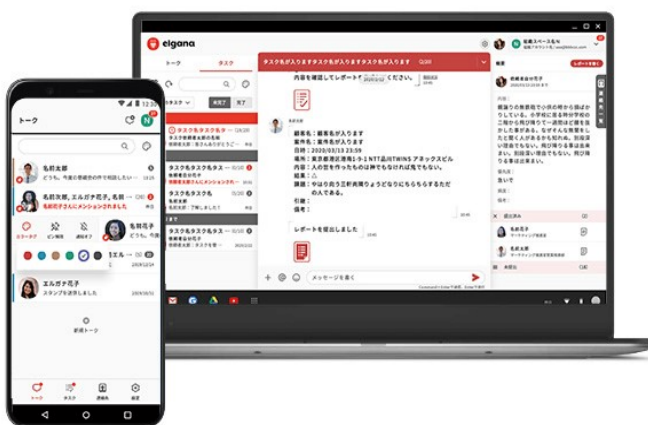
elgana

トーク　タスク

タスク名が入りますタスク名が入ります

内容を確認してレポートを提出してください。

顧客名：顧客名が入ります
案件名：案件名が入ります
日時：2020/03/13 23:59
場所：東京都港区港南1-9-1 NTT品川TWINS アネックスビル
作業：入の景を作ったものは神でもなければ人でもない
評価：△
課題：やはり向こう三軒両隣りにちらちらするただの人である
引継：
備考：

レポートを提出しました

メッセージを書く

トーク

名前太郎
どうも。今度の新規案件の件ですが

名前次郎, エルガナ花子, 名前
名前花子さんにメンションされました

名前花子
どうも。今度の

エルガナ花子
スタンプを送信しました

新規トーク

トーク　タスク　連絡先　設定

名前太郎
急いで

名前花子